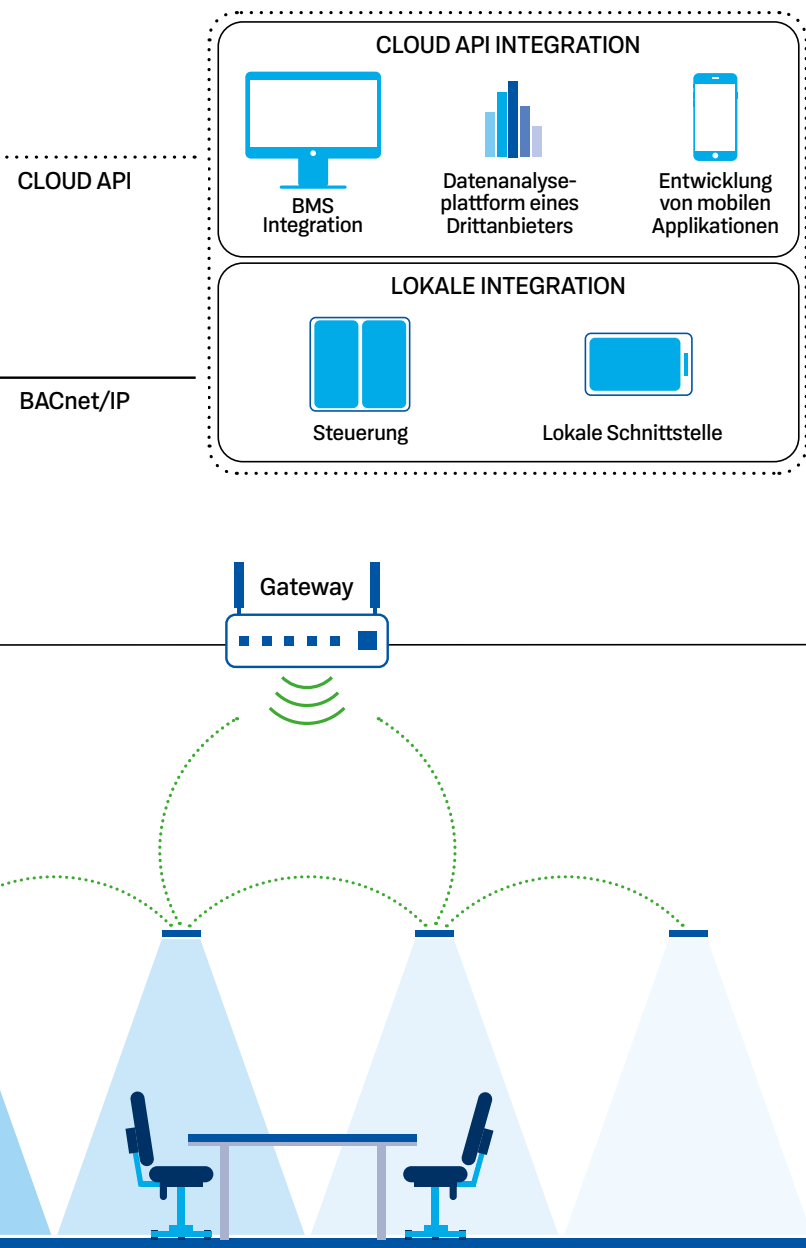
CLOUD API

BACnet/IP

CLOUD API INTEGRATION

BMS Integration

Datenanalyseplattform eines Drittanbieters

Entwicklung von mobilen Applikationen

LOKALE INTEGRATION

Steuerung

Lokale Schnittstelle

Gateway